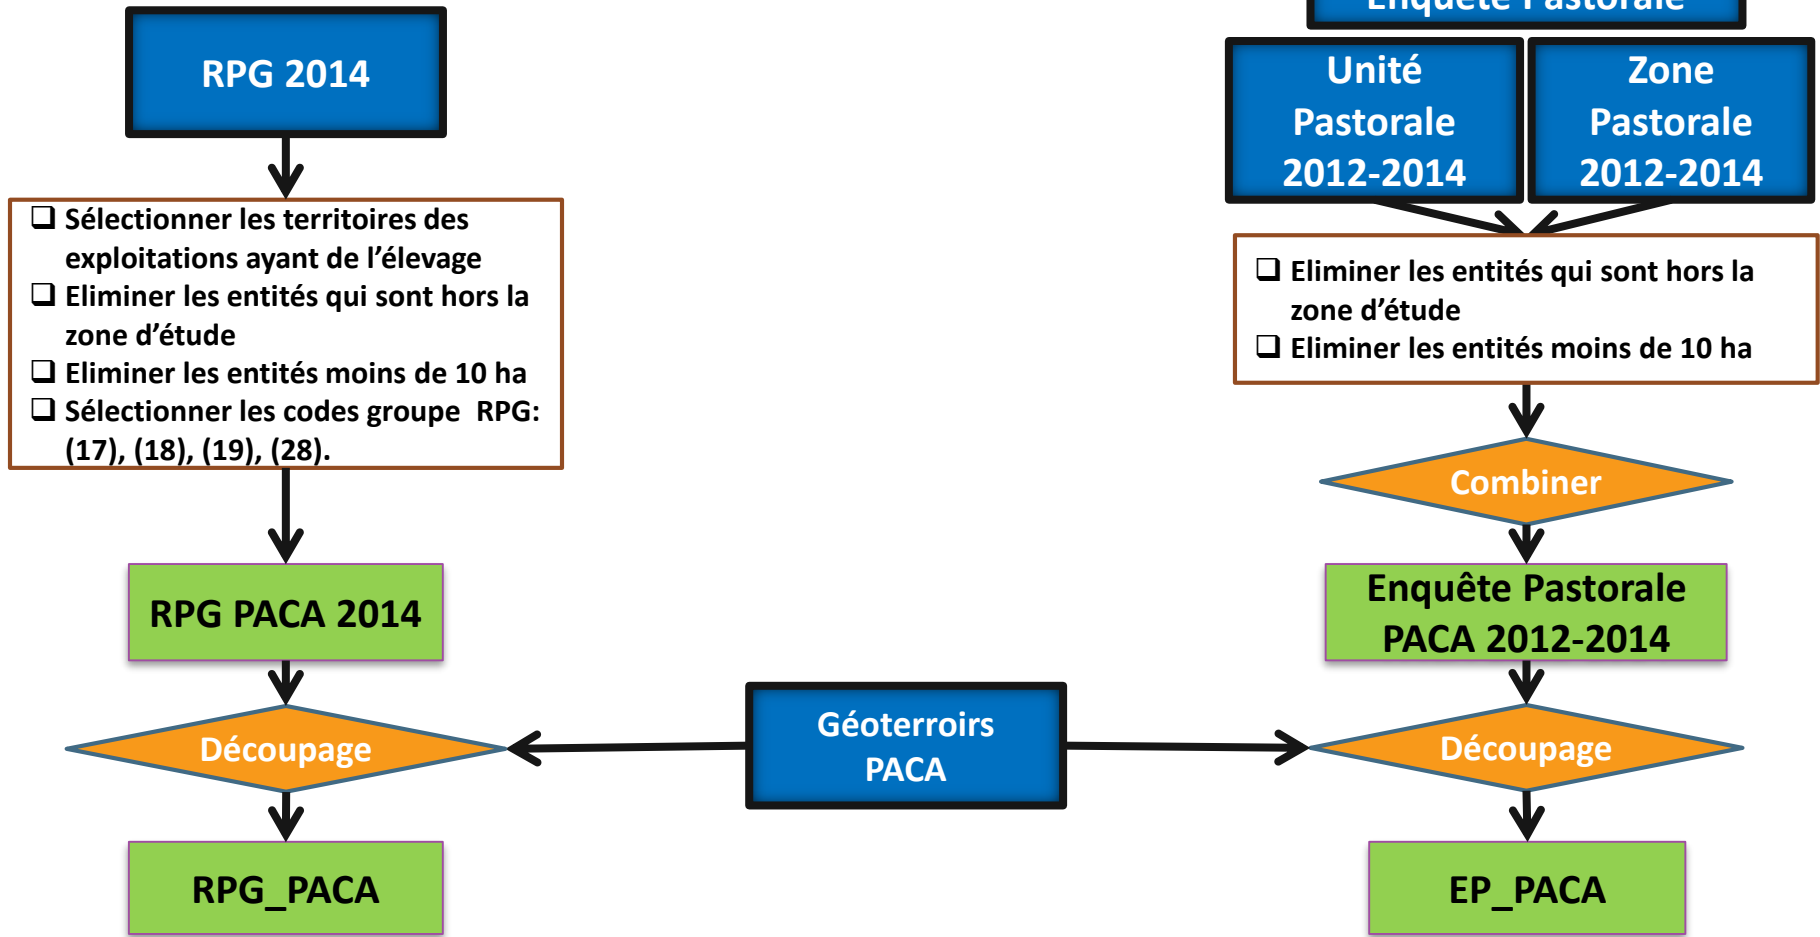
RPG 2014

❑ Sélectionner les territoires des exploitations ayant de l'élevage
❑ Eliminer les entités qui sont hors la zone d'étude
❑ Eliminer les entités moins de 10 ha
❑ Sélectionner les codes groupe RPG: (17), (18), (19), (28).

RPG PACA 2014

Découpage

RPG_PACA

Géoterroirs PACA

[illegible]

Unité Pastorale 2012-2014

Zone Pastorale 2012-2014

❑ Eliminer les entités qui sont hors la zone d'étude
❑ Eliminer les entités moins de 10 ha

Combiner

Enquête Pastorale PACA 2012-2014

Découpage

EP_PACA